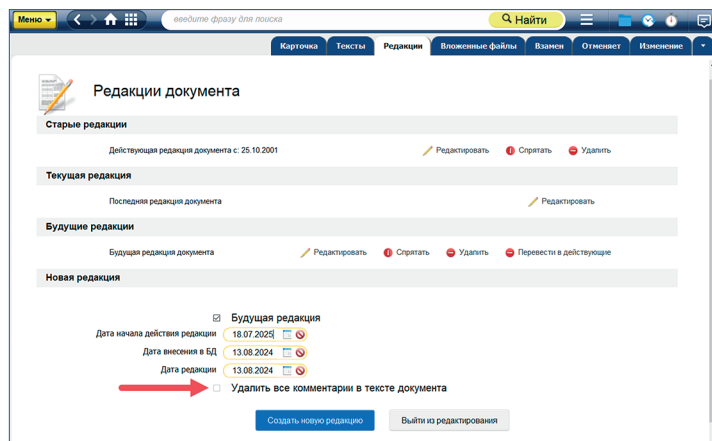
Меню

введите фразу для поиска

Найти

Карточка | Тексты | Редакции | Вложенные файлы | Взамен | Отменяет | Изменение

Редакции документа

Старые редакции

Действующая редакция документа с: 25.10.2001

Редактировать

Спрятать

Удалить

Текущая редакция

Последняя редакция документа

Редактировать

Будущие редакции

Будущая редакция документа

Редактировать

Спрятать

Удалить

Перевести в действующие

Новая редакция

Будущая редакция

Дата начала действия редакции 18.07.2025

Дата внесения в БД 13.08.2024

Дата редакции 13.08.2024

Удалить все комментарии в тексте документа

Создать новую редакцию

Выйти из редактирования